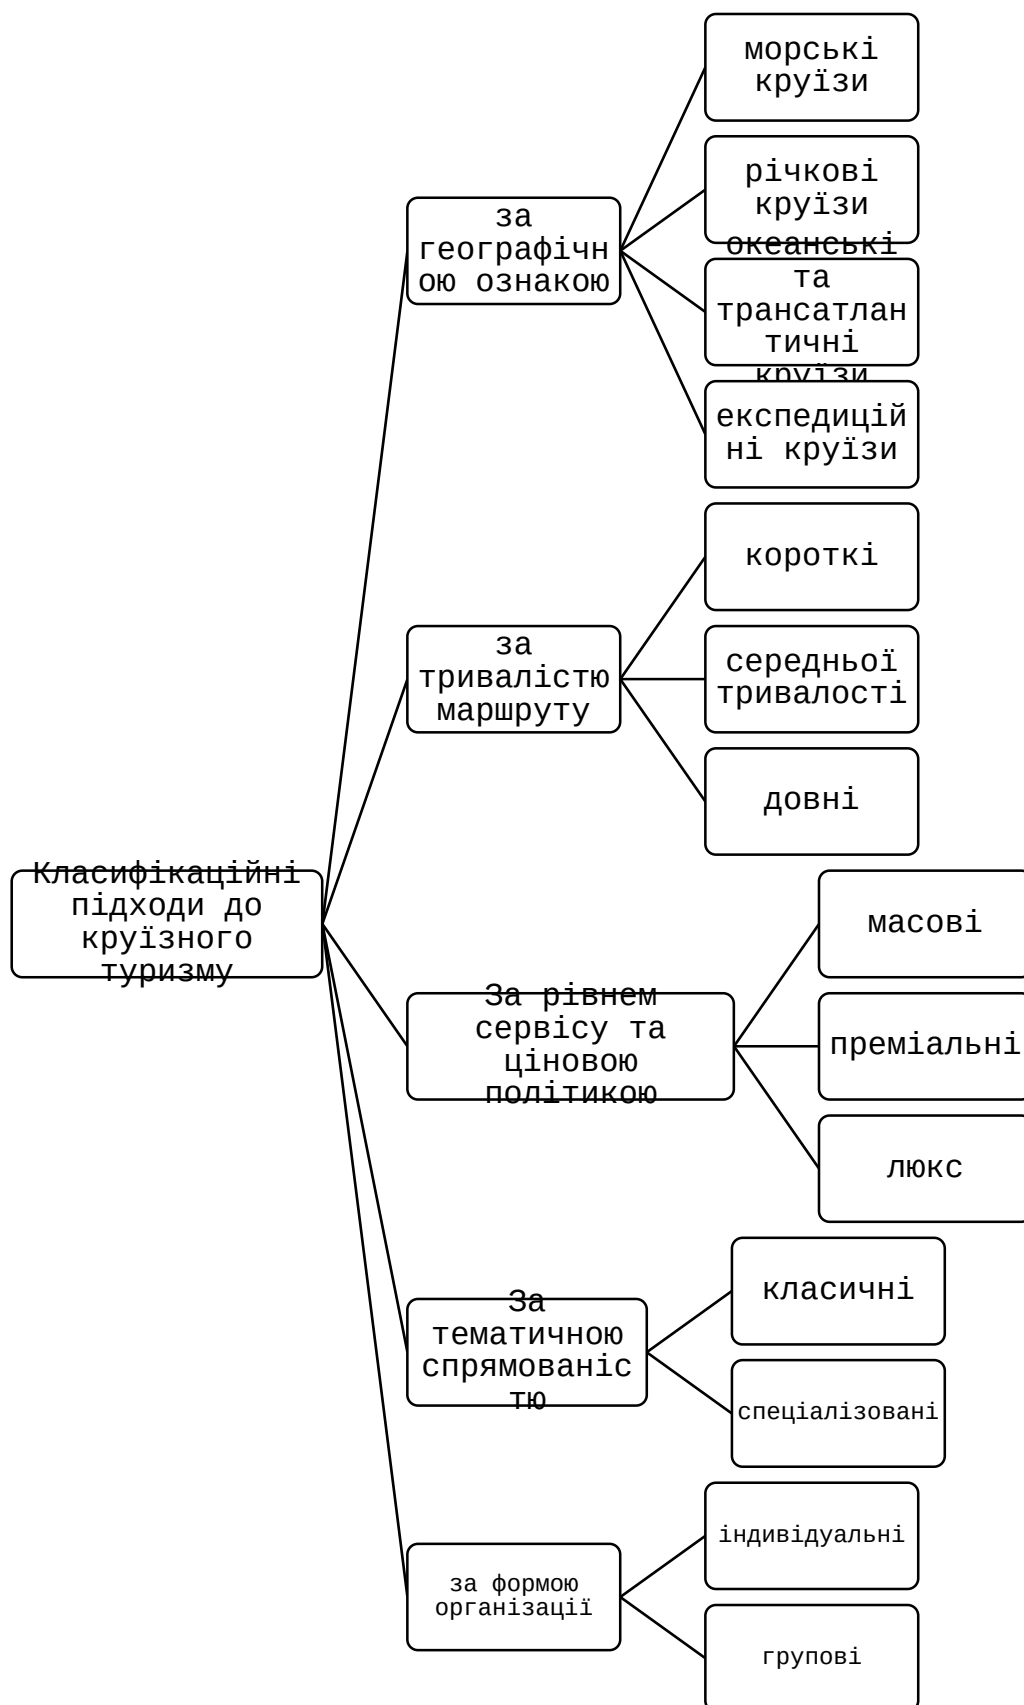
Класифікаційні підходи до круїзного туризму

за географічною ознакою

морські круїзи

річкові круїзи

океанські та трансатлантичні круїзи

експедиційні круїзи

за тривалістю маршруту

короткі

середньої тривалості

довні

За рівнем сервісу та ціновою політикою

масові

преміальні

люкс

За тематичною спрямованістю

класичні

спеціалізовані

за формою організації

індивідуальні

групові